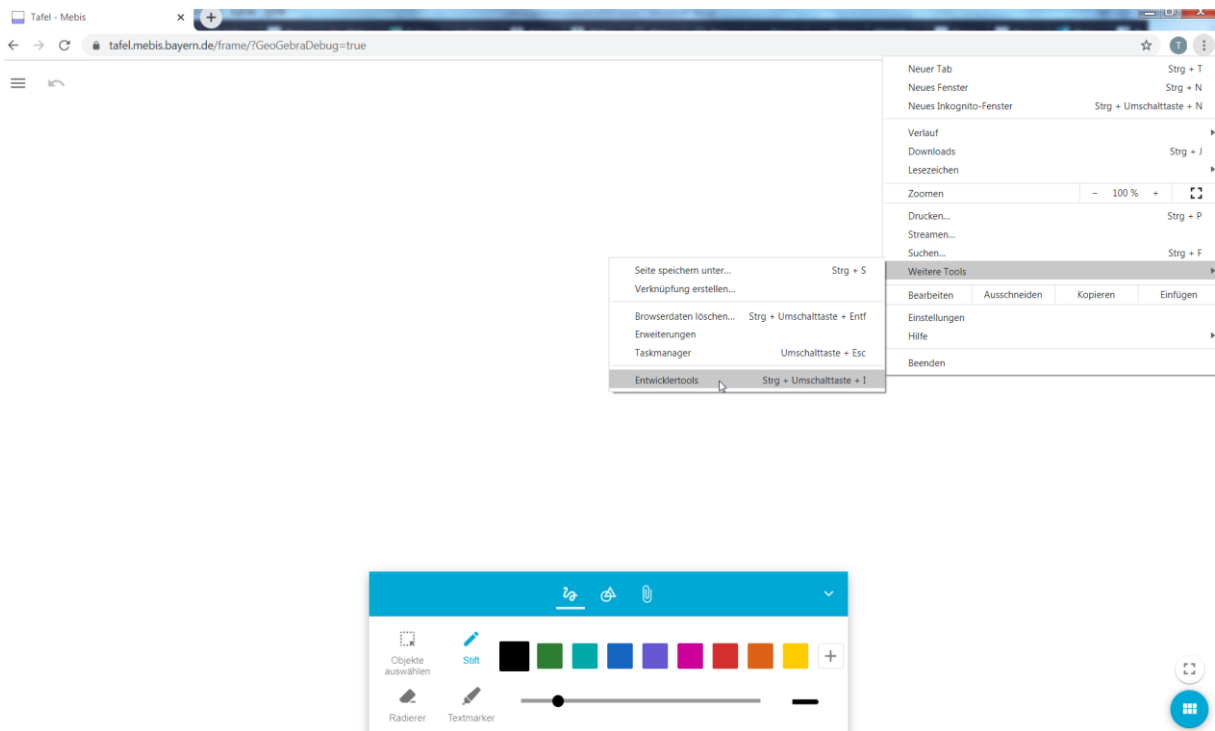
Tafel - Mebis

tafel.mebis.bayern.de/frame/?GeoGebraDebug=true

Neuer Tab Strg + T
Neues Fenster Strg + N
Neues Inkognito-Fenster Strg + Umschalttaste + N

Verlauf
Downloads Strg + J
Lesezeichen

Zoomen − 100 % +

Drucken... Strg + P
Streamen...
Suchen... Strg + F
Weitere Tools

Bearbeiten Ausschneiden Kopieren Einfügen

Einstellungen
Hilfe

Beenden

Seite speichern unter... Strg + S
Verknüpfung erstellen...

Browserdaten löschen... Strg + Umschalttaste + Entf
Erweiterungen
Taskmanager Umschalttaste + Esc

Entwicklertools Strg + Umschalttaste + I

Objekte auswählen
Stift
Radierer
Textmarker